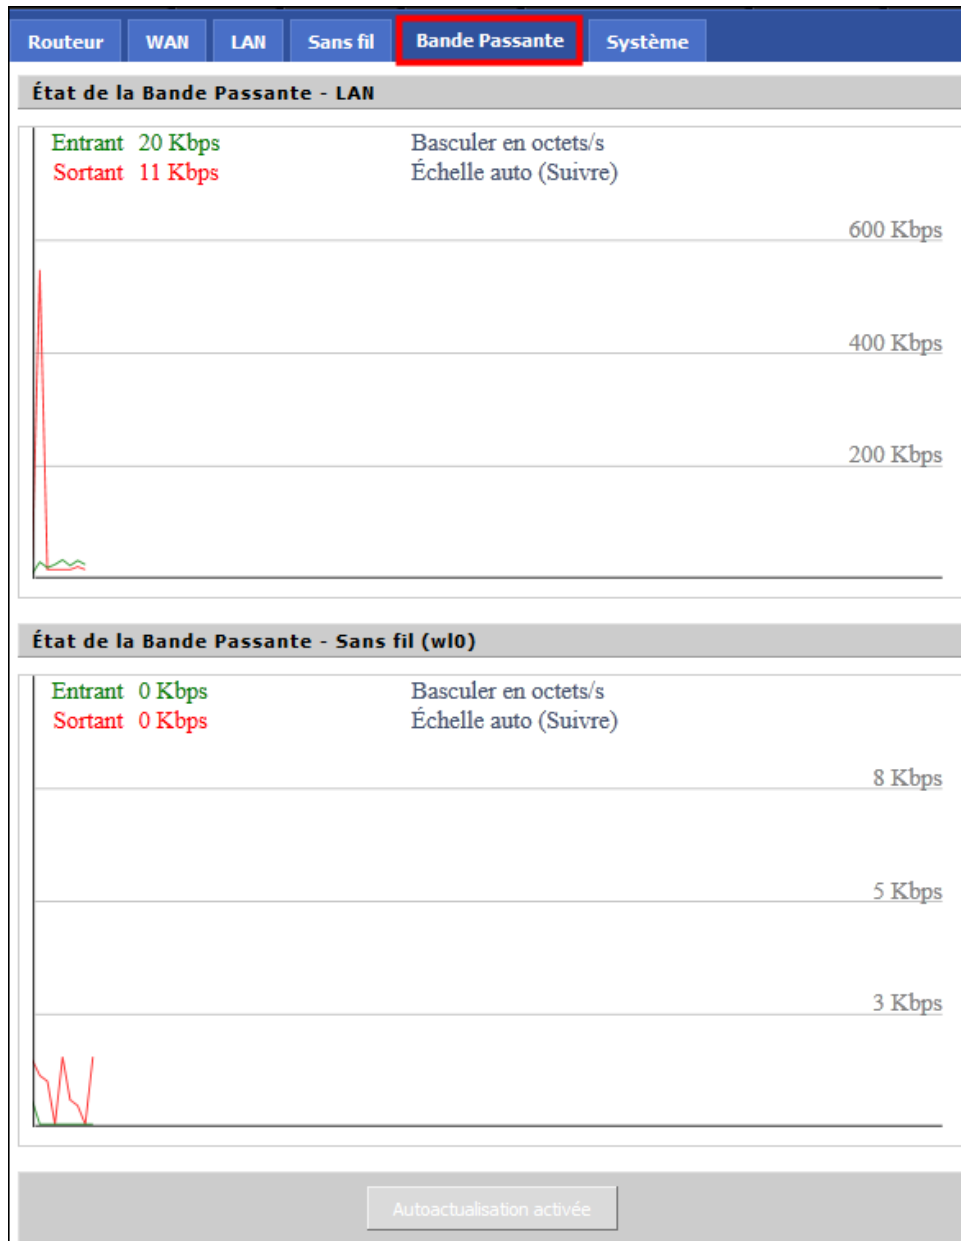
Routeur WAN LAN Sans fil Bande Passante Système

État de la Bande Passante - LAN

Entrant 20 Kbps
Sortant 11 Kbps

Basculer en octets/s
Échelle auto (Suivre)

600 Kbps
400 Kbps
200 Kbps

État de la Bande Passante - Sans fil (wl0)

Entrant 0 Kbps
Sortant 0 Kbps

Basculer en octets/s
Échelle auto (Suivre)

8 Kbps
5 Kbps
3 Kbps

Autoactualisation activée